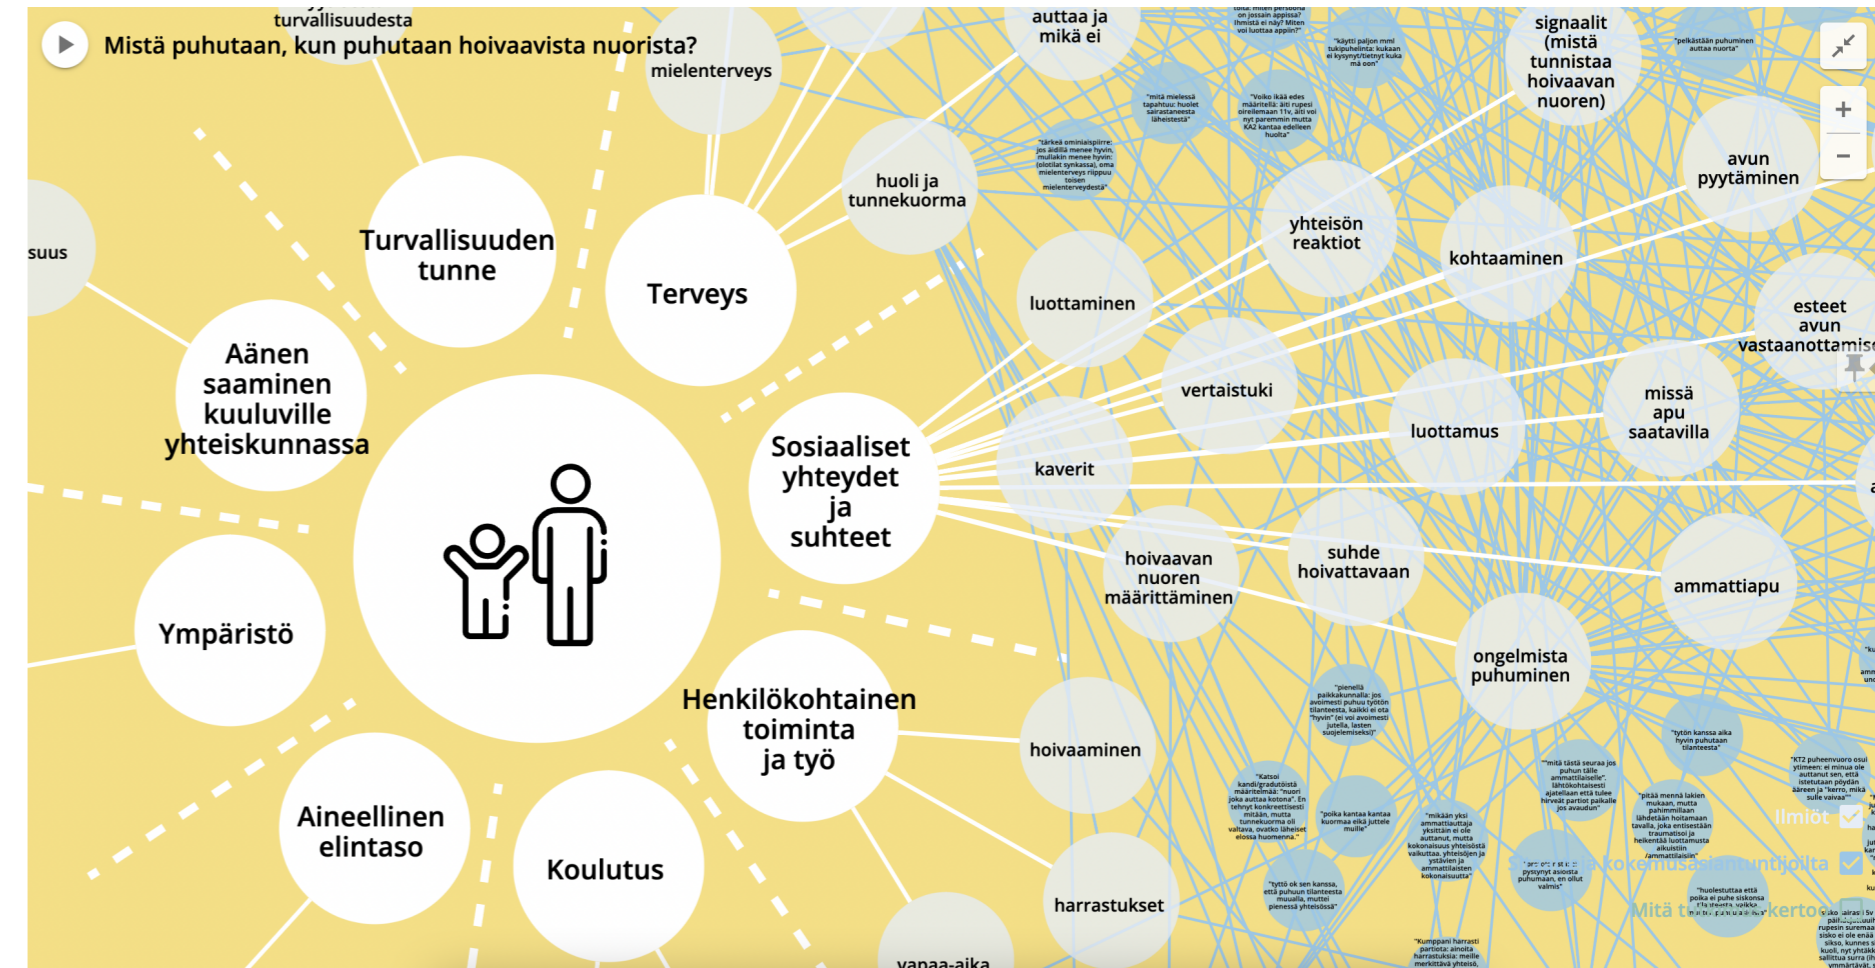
Mistä puhutaan, kun puhutaan hoivaavista nuorista?

turvallisuudesta

mielenterveys

auttaa ja mikä ei

signaalit (mistä tunnistaa hoivaavan nuoren)

avun pyytäminen

suus

Turvallisuuden tunne

Terveys

huoli ja tunnekuorma

yhteisön reaktiot

kohtaaminen

luottaminen

esteet avun vastaanottamis

Äänen saaminen kuuluville yhteiskunnassa

vertaistuki

luottamus

missä apu saatavilla

Sosiaaliset yhteydet ja suhteet

kaverit

hoivaavan nuoren määrittäminen

suhde hoivattavaan

ammattiapu

Ympäristö

ongelmista puhuminen

Henkilökohtainen toiminta ja työ

hoivaaminen

Aineellinen elintaso

Koulutus

harrastukset

vapaa-aika

Ilmiöt

kokemusasiantuntijoilta

Mitä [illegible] kertoo

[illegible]